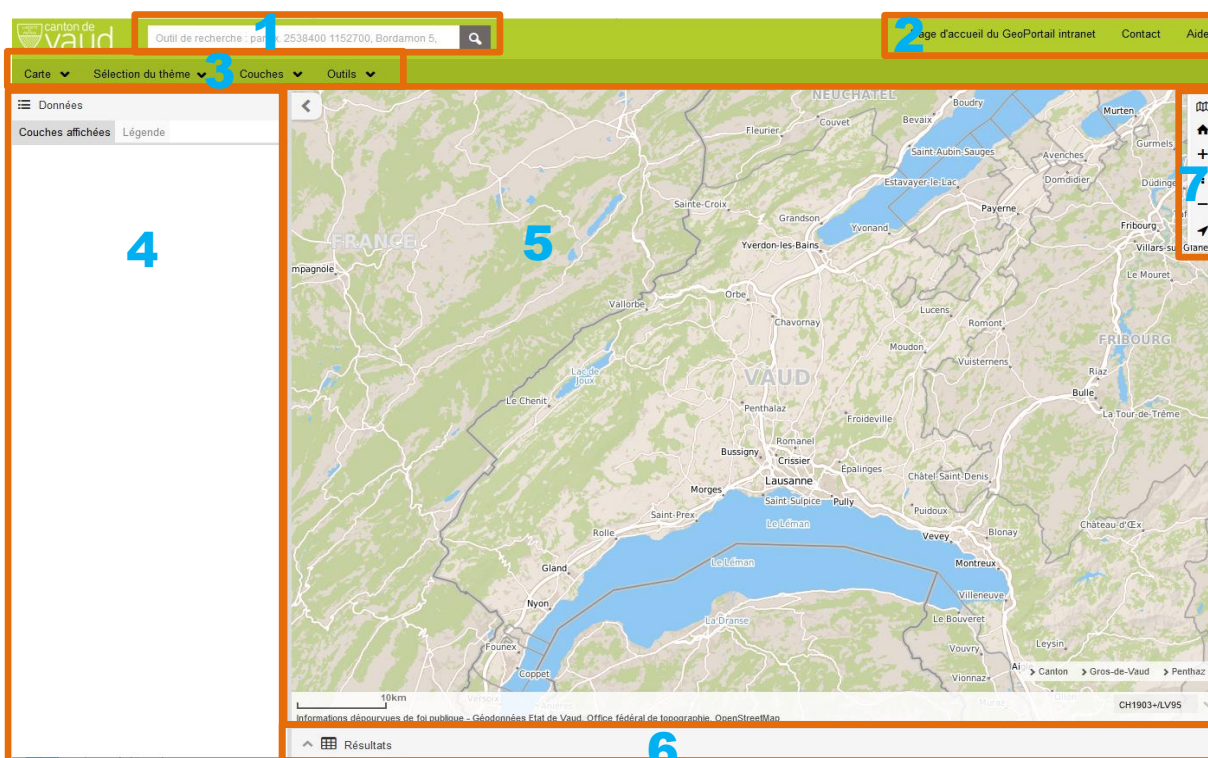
canton de vaud

Outil de recherche : par ex. 2538400 1152700, Bordamon 5,

1

2

Page d'accueil du GeoPortail intranet Contact Aide

3

Carte Sélection du thème Couches Outils

Données

Couches affichées Légende

4

5

NEUCHÂTEL
Boudry
Murten
Couvet
Bevaix
Fleurier
Gurmels
Saint-Aubin-Sauges
Avenches
Domdidier
Düdinge
Estavayer-le-Lac
Sainte-Croix
Payerne
Grandson
Fribourg
Yvonand
Villars-su
FRANCE
Yverdon-les-Bains
mpagnole
Le Mouret
Vallorbe
Orbe
Chavornay
Lucens
Romont
Moudon
FRIBOURG
Vuisternens
Lac de Joux
VAUD
Riaz
Bulle
Le Chenit
Penthalaz
La Tour-de-Trême
Froideville
Romanel
Bussigny
Crissier
Épalinges
Lausanne
Morges
Châtel-Saint-Denis
Saint-Sulpice
Pully
Saint-Prex
Puidoux
Le Léman
Rolle
Blonay
Château-d'Œx
Vevey
Le Léman
Gland
Montreux
Villeneuve
Nyon
La Dranse
Le Bouveret
Founex
Leysin
Vouvry
Coppet
Vionnaz
Aig

Canton
Gros-de-Vaud
Penthaz

10km

Informations dépourvues de foi publique - Géodonnées Etat de Vaud, Office fédéral de topographie, OpenStreetMap

CH1903+/LV95

7

Glane

6

Résultats